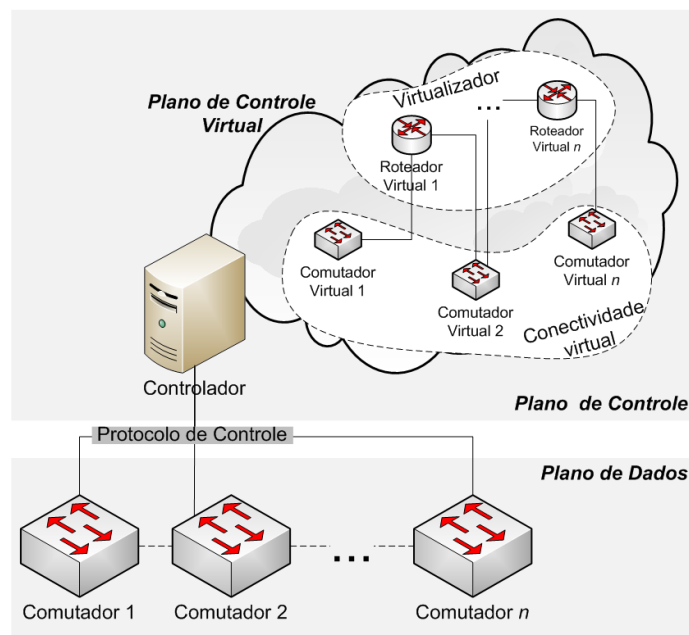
Plano de Controle Virtual

Virtualizador

...

Roteador Virtual 1

Roteador Virtual $n$

Comutador Virtual 1

Comutador Virtual 2

Comutador Virtual $n$

Conectividade virtual

Controlador

Plano de Controle

Protocolo de Controle

Plano de Dados

...

Comutador 1

Comutador 2

Comutador $n$